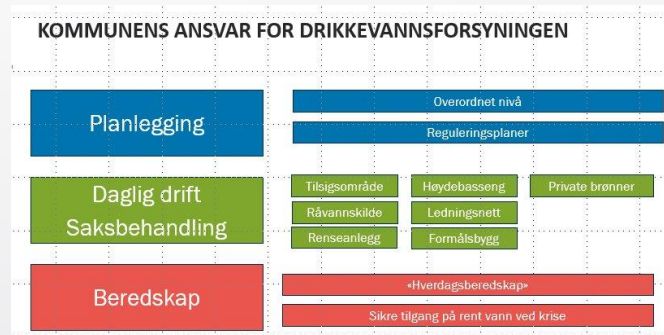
KOMMUNENS ANSVAR FOR DRIKKEVANNSFORSYNINGEN

Planlegging

Overordnet nivå

Reguleringsplaner

Daglig drift
Saksbehandling

Tilsigsområde

Høydebasseng

Private brønner

Råvannskilde

Ledningsnett

Renseanlegg

Formålsbygg

Beredskap

«Hverdagsberedskap»

Sikre tilgang på rent vann ved krise